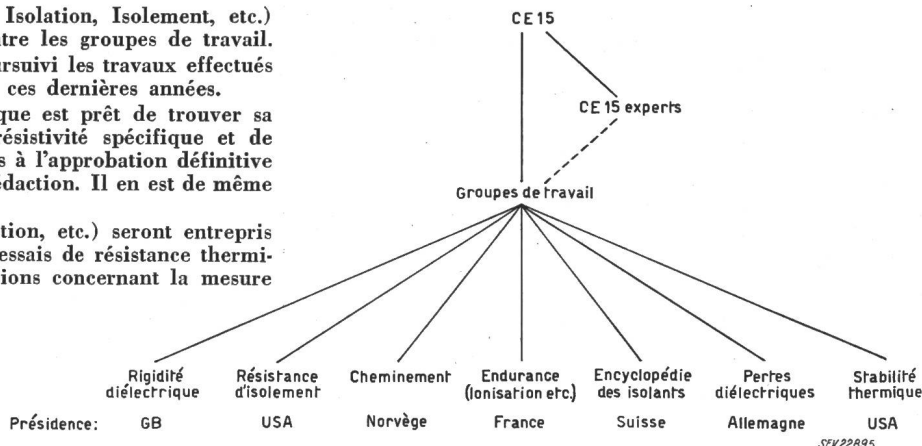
Isolation, Isolement, etc.) tre les groupes de travail. rsuivi les travaux effectués ces dernières années.

que est prêt de trouver sa résistivité spécifique et de s à l'approbation définitive édaction. Il en est de même

tion, etc.) seront entrepris essais de résistance thermiions concernant la mesure

CE 15

CE 15 experts

Groupes de travail

Rigidité diélectrique

Résistance d'isolement

Cheminement

Endurance (Ionisation etc.)

Encyclopédie des isolants

Pertes diélectriques

Stabilité thermique

Présidence:

GB

USA

Norvège

France

Suisse

Allemagne

USA

SEV22895